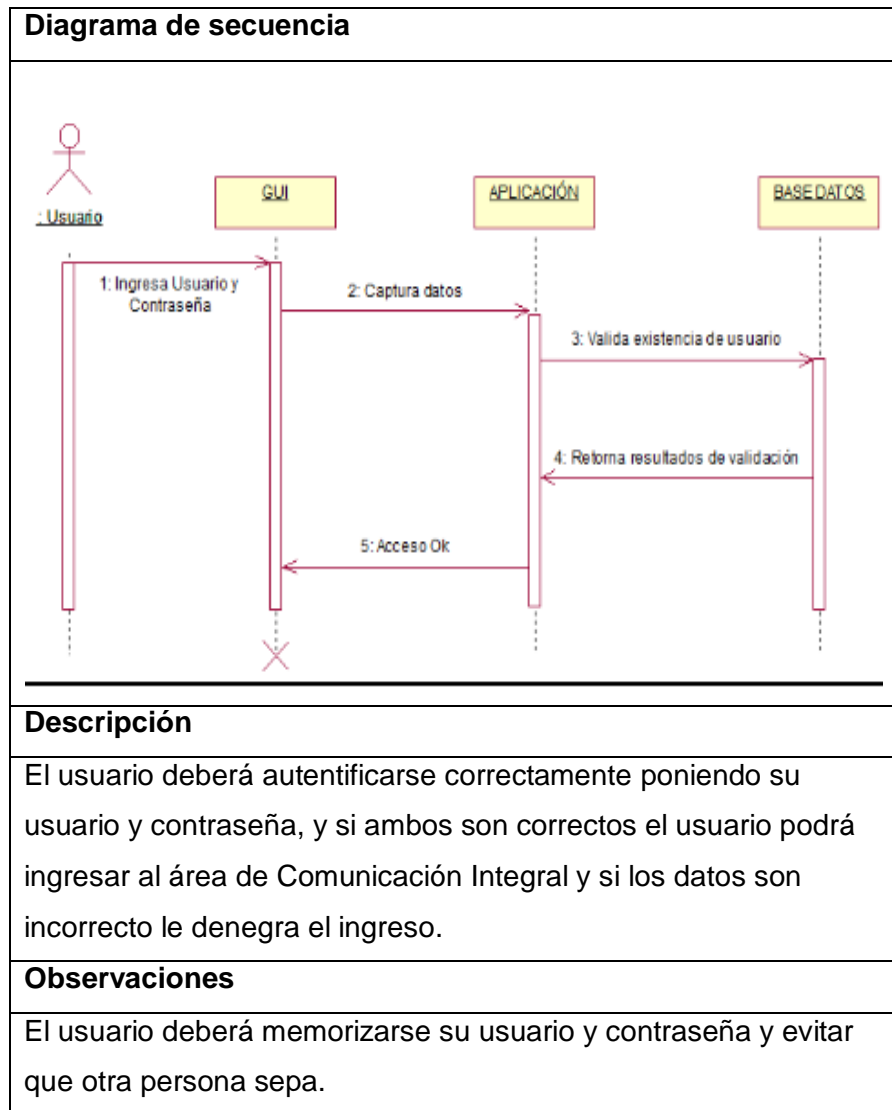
Diagrama de secuencia

: Usuario

GUI

APLICACIÓN

BASE DATOS

1: Ingresa Usuario y Contraseña

2: Captura datos

3: Valida existencia de usuario

4: Retorna resultados de validación

5: Acceso Ok

Descripción

El usuario deberá autentificarse correctamente poniendo su usuario y contraseña, y si ambos son correctos el usuario podrá ingresar al área de Comunicación Integral y si los datos son incorrecto le denegra el ingreso.

Observaciones

El usuario deberá memorizarse su usuario y contraseña y evitar que otra persona sepa.